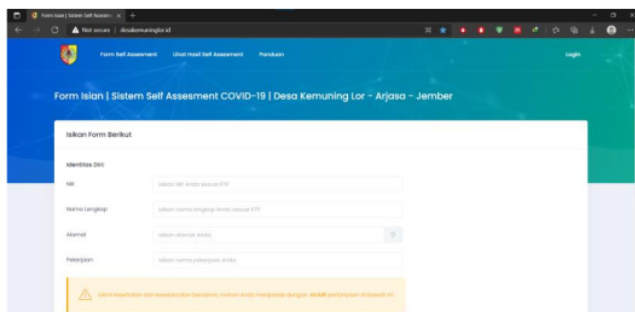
Form Isian | Sistem Self Assesm ×  +

Not secure | desakemuninglor.id

Form Self Assesment   Lihat Hasil Self Assesment   Panduan   Login

Form Isian | Sistem Self Assesment COVID-19 | Desa Kemuning Lor - Arjasa - Jember

Isikan Form Berikut

Identitas Diri

NIK   Isikan NIK Anda sesuai KTP

Nama Lengkap   Isikan nama lengkap Anda sesuai KTP

Alamat   Isikan alamat Anda

Pekerjaan   Isikan nama pekerjaan Anda

Demi kesehatan dan keselamatan bersama, mohon Anda menjawab dengan JUJUR pertanyaan dibawah ini.